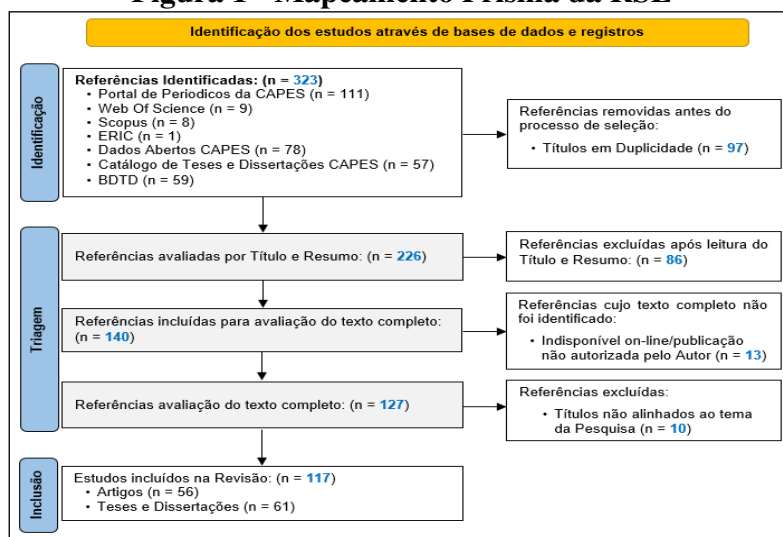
Figura 1 - Mapeamento Prisma da RSL

Identificação dos estudos através de bases de dados e registros

Identificação

Referências Identificadas: (n = 323)
• Portal de Periodicos da CAPES (n = 111)
• Web Of Science (n = 9)
• Scopus (n = 8)
• ERIC (n = 1)
• Dados Abertos CAPES (n = 78)
• Catálogo de Teses e Dissertações CAPES (n = 57)
• BDTD (n = 59)

Referências removidas antes do processo de seleção:
• Títulos em Duplicidade (n = 97)

Triagem

Referências avaliadas por Título e Resumo: (n = 226)

Referências excluídas após leitura do Título e Resumo: (n = 86)

Referências incluídas para avaliação do texto completo: (n = 140)

Referências cujo texto completo não foi identificado:
• Indisponível on-line/publicação não autorizada pelo Autor (n = 13)

Referências avaliação do texto completo: (n = 127)

Referências excluídas:
• Títulos não alinhados ao tema da Pesquisa (n = 10)

Inclusão

Estudos incluídos na Revisão: (n = 117)
• Artigos (n = 56)
• Teses e Dissertações (n = 61)